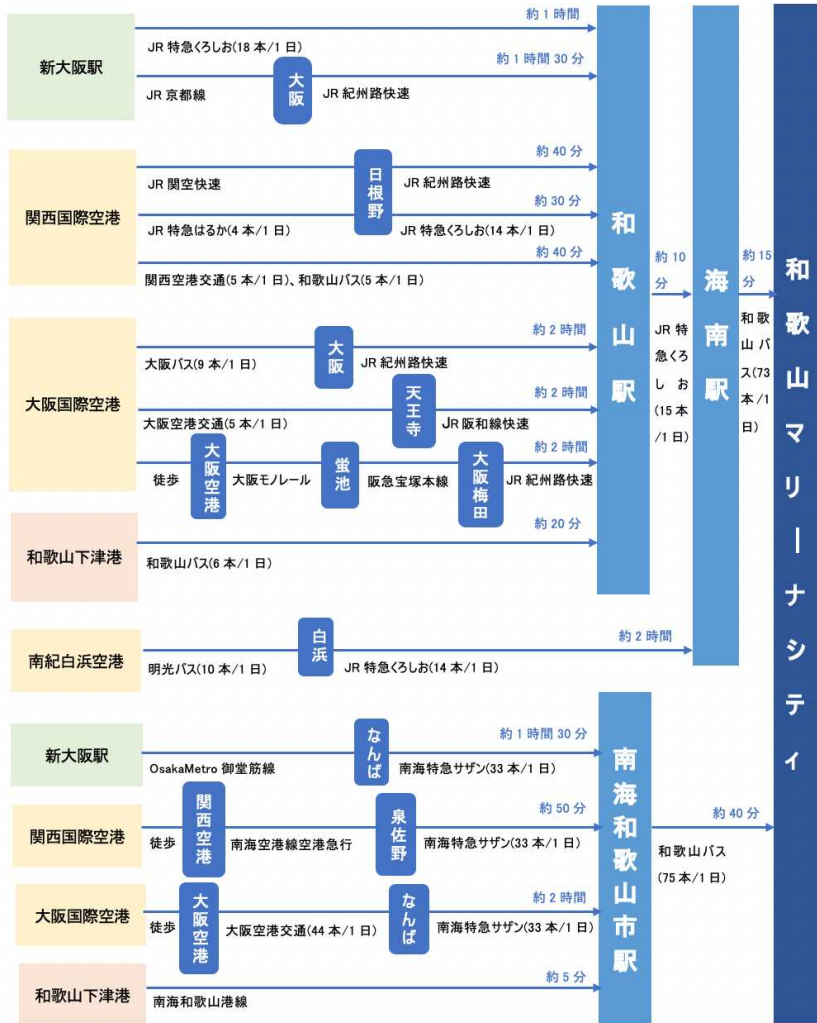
新大阪駅

約 1 時間
JR 特急くろしお(18 本/1 日)
約 1 時間 30 分
JR 京都線
大阪
JR 紀州路快速

関西国際空港

約 40 分
JR 関空快速
日根野
JR 紀州路快速
約 30 分
JR 特急はるか(4 本/1 日)
JR 特急くろしお(14 本/1 日)
約 40 分
関西空港交通(5 本/1 日)、和歌山バス(5 本/1 日)

大阪国際空港

約 2 時間
大阪バス(9 本/1 日)
大阪
JR 紀州路快速
約 2 時間
大阪空港交通(5 本/1 日)
天王寺
JR 阪和線快速
約 2 時間
徒歩
大阪空港
大阪モノレール
蛍池
阪急宝塚本線
大阪梅田
JR 紀州路快速

和歌山下津港

約 20 分
和歌山バス(6 本/1 日)

和歌山駅

約 10 分
JR 特急くろしお(15 本/1 日)

海南駅

約 15 分
和歌山バス(73 本/1 日)

南紀白浜空港

白浜
約 2 時間
明光バス(10 本/1 日)
JR 特急くろしお(14 本/1 日)

新大阪駅

なんば
約 1 時間 30 分
OsakaMetro 御堂筋線
南海特急サザン(33 本/1 日)

関西国際空港

関西空港
泉佐野
約 50 分
徒歩
南海空港線空港急行
南海特急サザン(33 本/1 日)

大阪国際空港

大阪空港
なんば
約 2 時間
徒歩
大阪空港交通(44 本/1 日)
南海特急サザン(33 本/1 日)

和歌山下津港

約 5 分
南海和歌山港線

南海和歌山市駅

約 40 分
和歌山バス
(75 本/1 日)

和歌山マリーナシティ